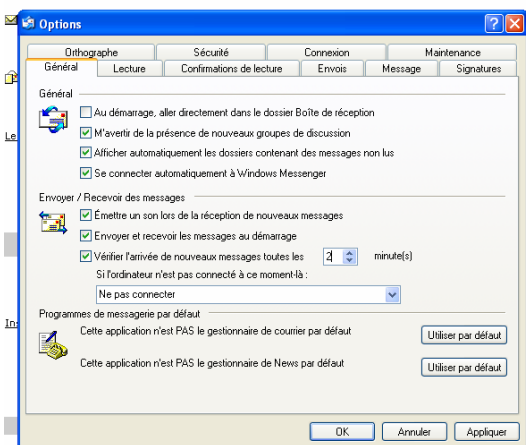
Options

Orthographe | Sécurité | Connexion | Maintenance
Général | Lecture | Confirmations de lecture | Envois | Message | Signatures

Général

Au démarrage, aller directement dans le dossier Boîte de réception

M'avertir de la présence de nouveaux groupes de discussion

Afficher automatiquement les dossiers contenant des messages non lus

Se connecter automatiquement à Windows Messenger

Envoyer / Recevoir des messages

Émettre un son lors de la réception de nouveaux messages

Envoyer et recevoir les messages au démarrage

Vérifier l'arrivée de nouveaux messages toutes les 2 minute(s)

Si l'ordinateur n'est pas connecté à ce moment-là :

Ne pas connecter

Programmes de messagerie par défaut

Cette application n'est PAS le gestionnaire de courrier par défaut

Utiliser par défaut

Cette application n'est PAS le gestionnaire de News par défaut

Utiliser par défaut

OK | Annuler | Appliquer

Le

Ins